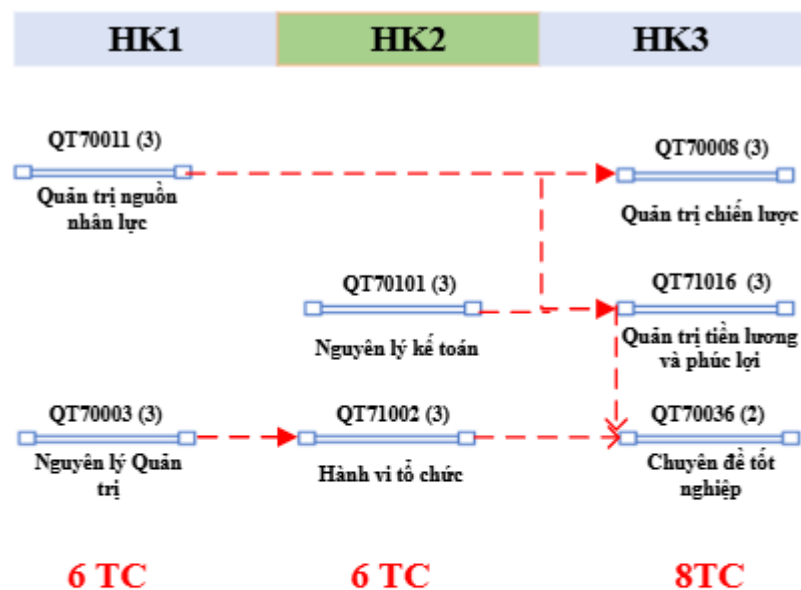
| HK1 | HK2 | HK3 |
|---|---|---|

QT70011 (3)
Quản trị nguồn nhân lực

QT70008 (3)
Quản trị chiến lược

QT70101 (3)
Nguyên lý kế toán

QT71016 (3)
Quản trị tiền lương và phúc lợi

QT70003 (3)
Nguyên lý Quản trị

QT71002 (3)
Hành vi tổ chức

QT70036 (2)
Chuyên đề tốt nghiệp

6 TC

6 TC

8TC